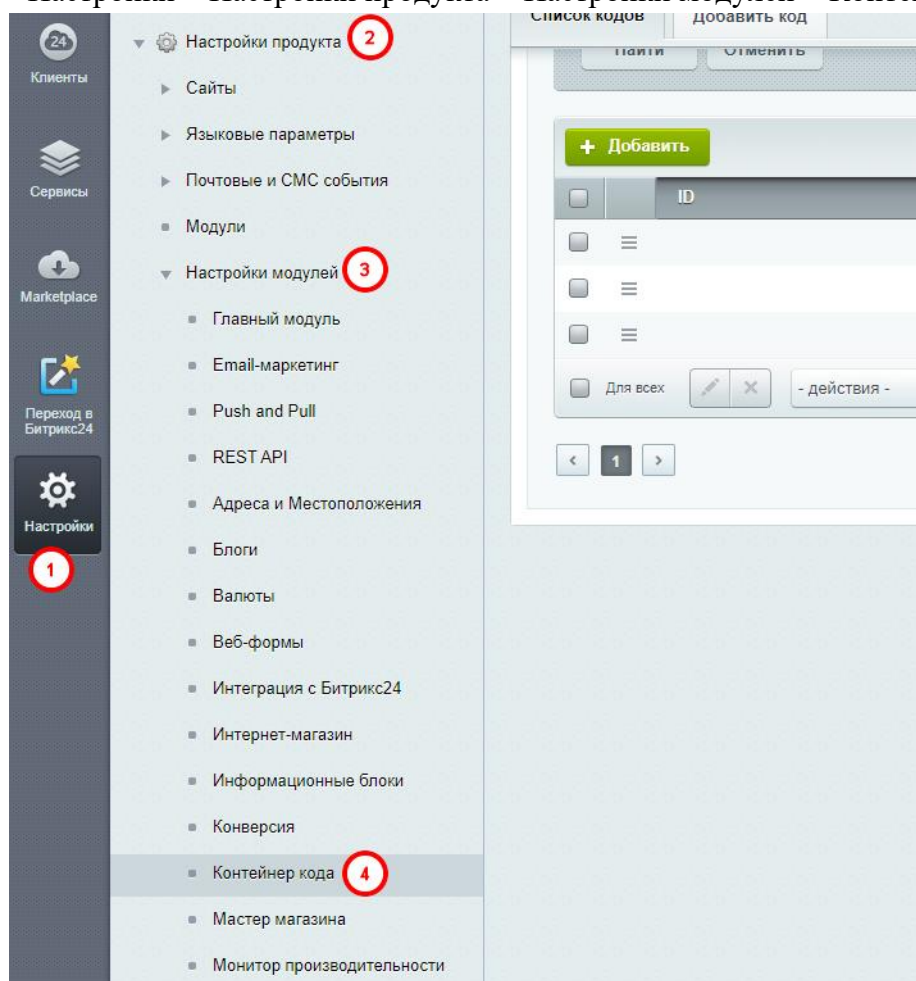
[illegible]

24
Клиенты

Сервисы

Marketplace

Переход в Битрикс24

Настройки
1

Настройки продукта 2
Сайты
Языковые параметры
Почтовые и СМС события
Модули
Настройки модулей 3
Главный модуль
Email-маркетинг
Push and Pull
REST API
Адреса и Местоположения
Блоги
Валюты
Веб-формы
Интеграция с Битрикс24
Интернет-магазин
Информационные блоки
Конверсия
Контейнер кода 4
Мастер магазина
Монитор производительности

Список кодов
Добавить код
Найти
Отменить
+ Добавить
ID
Для всех
- действия -
1